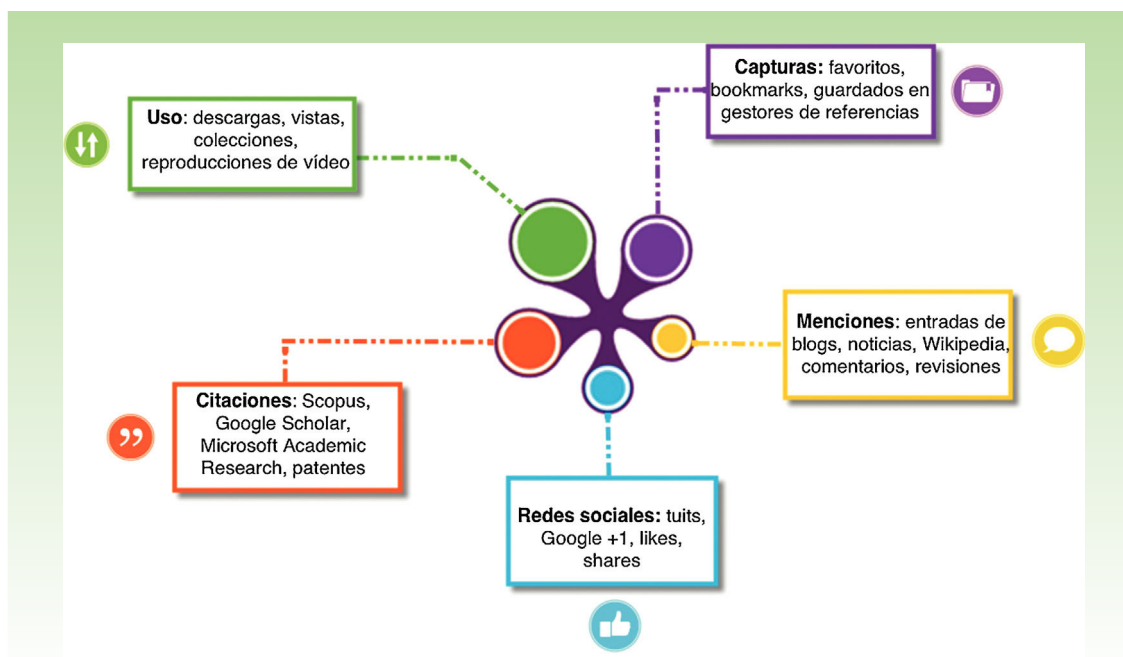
Uso: descargas, vistas, colecciones, reproducciones de vídeo

Capturas: favoritos, bookmarks, guardados en gestores de referencias

Menciones: entradas de blogs, noticias, Wikipedia, comentarios, revisiones

Citaciones: Scopus, Google Scholar, Microsoft Academic Research, patentes

Redes sociales: tuits, Google +1, likes, shares